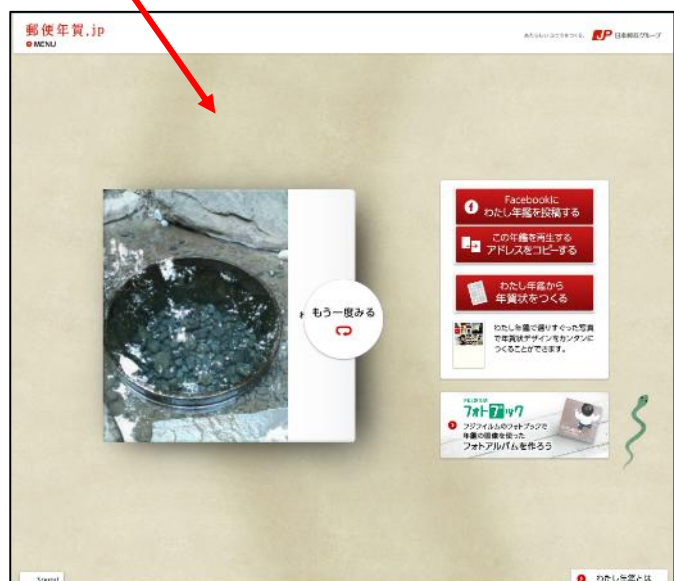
郵便年賀.jp
MENU

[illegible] 日本郵便グループ

Facebookに わたし年鑑を投稿する

この年鑑を再生する アドレスをコピーする

わたし年鑑から 年賀状をつくる

わたし年鑑で振りかえった写真で年賀状デザインをカンタンにつくることができます。

もう一度みる

フォトブック

フジフイルムのフォトブックで年鑑の画像を使ったフォトアルバムを作ろう

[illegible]

わたし年鑑とは